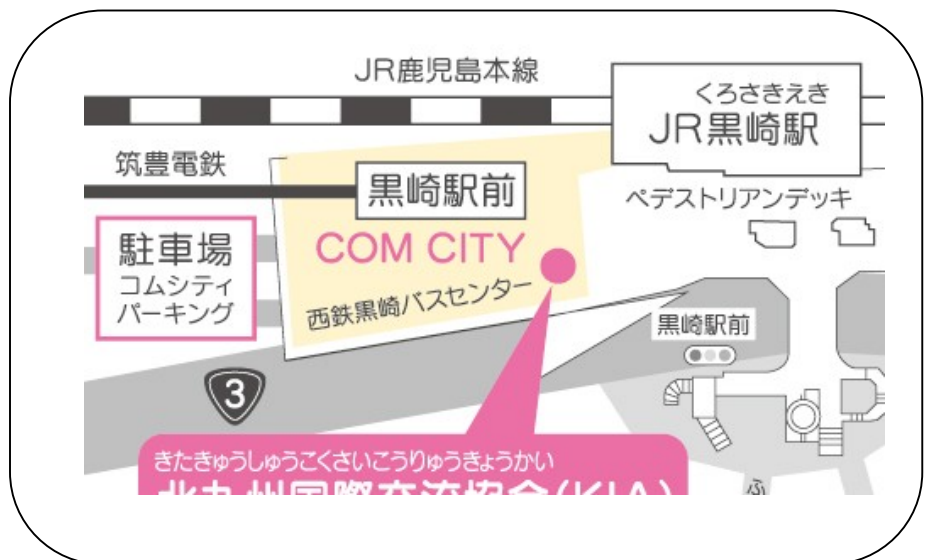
JR鹿児島本線

くろさきえき
JR黒崎駅

筑豊電鉄

黒崎駅前

ペデストリアンデッキ

駐車場
コムシティ
パーキング

COM CITY

西鉄黒崎バスセンター

黒崎駅前

3

きたきゅうしゅうこくさいこうりゅうきょうかい
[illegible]

ふ